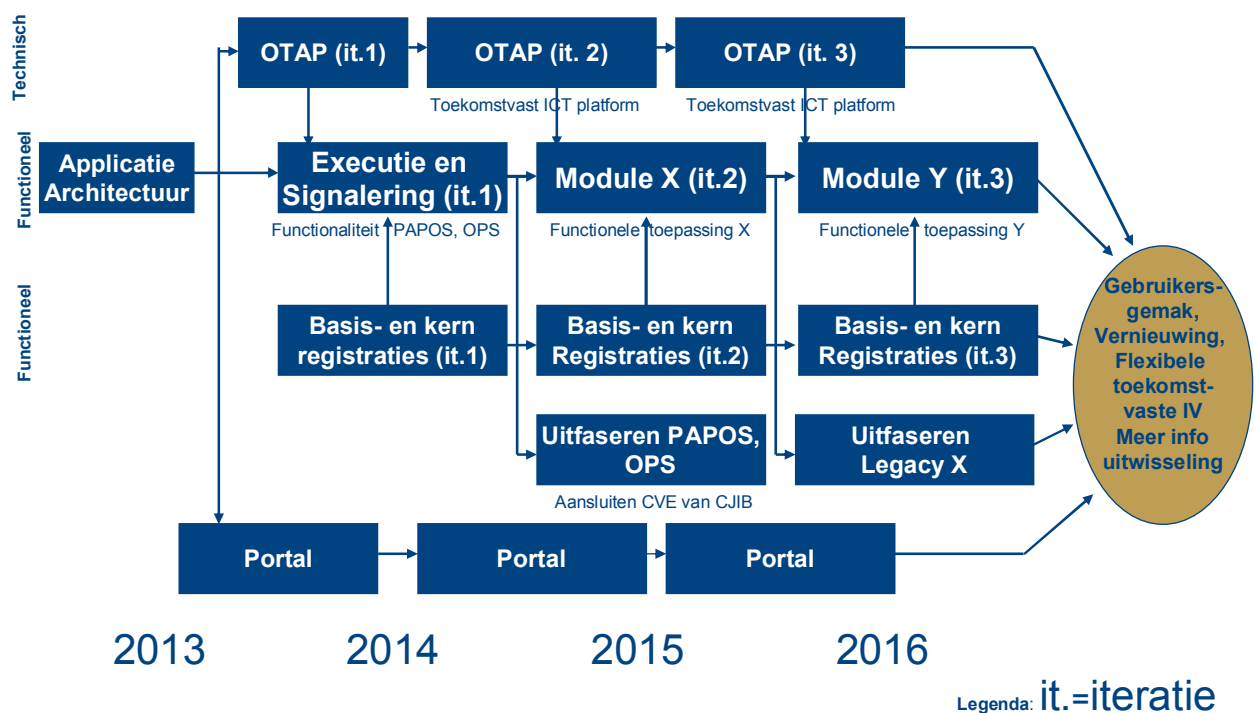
Technisch

Functioneel

Functioneel

OTAP (it.1)

OTAP (it. 2)

Toekomstvast ICT platform

OTAP (it. 3)

Toekomstvast ICT platform

Applicatie Architectuur

Executie en Signalering (it.1)

Functionaliteit PAPOS, OPS

Module X (it.2)

Functionele toepassing X

Module Y (it.3)

Functionele toepassing Y

Basis- en kern registraties (it.1)

Basis- en kern Registraties (it.2)

Basis- en kern Registraties (it.3)

Uitfaseren PAPOS, OPS

Aansluiten CVE van CJIB

Uitfaseren Legacy X

Gebruikers-gemak, Vernieuwing, Flexibele toekomst-vaste IV Meer info uitwisseling

Portal

Portal

Portal

2013

2014

2015

2016

Legenda: it.=iteratie